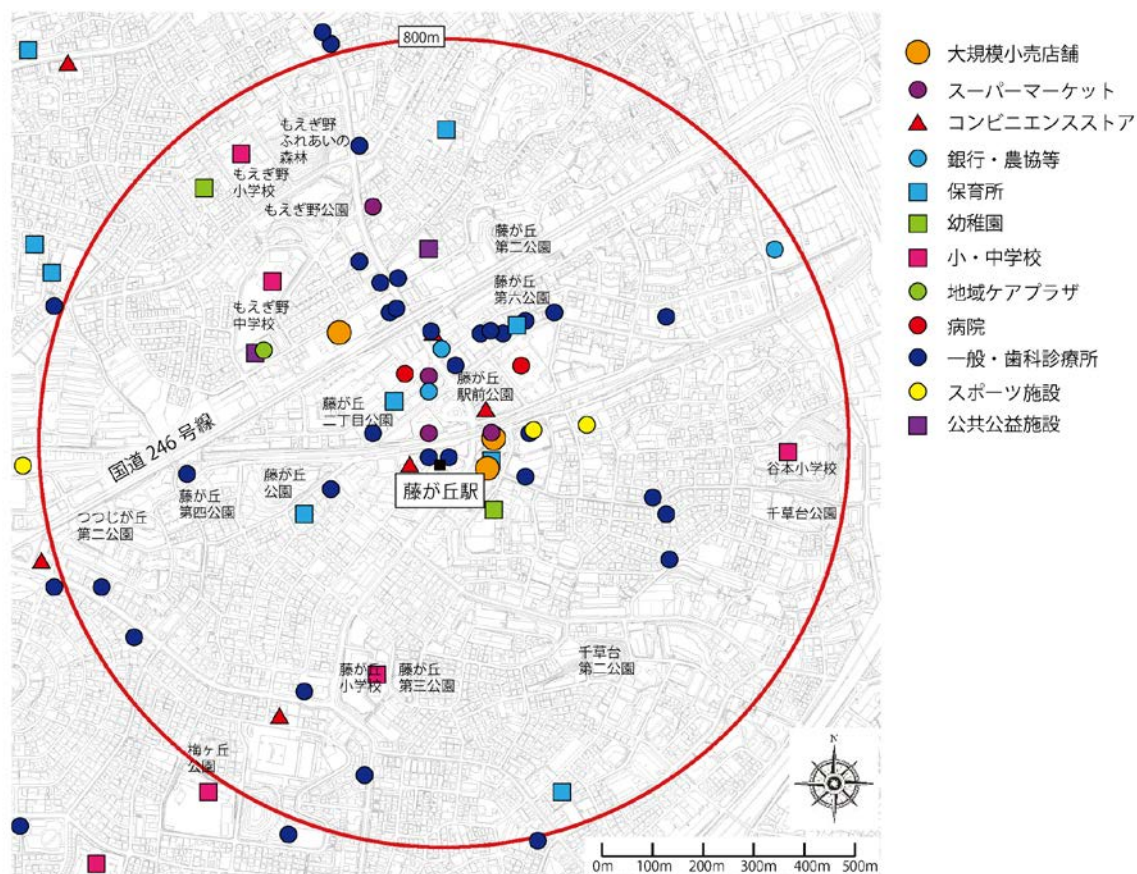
800m

もえぎ野ふれあいの森林

もえぎ野小学校

もえぎ野公園

藤が丘第二公園

藤が丘第六公園

もえぎ野中学校

藤が丘駅前公園

藤が丘二丁目公園

国道 246 号線

藤が丘公園

藤が丘駅

藤が丘第四公園

つつじが丘第二公園

谷本小学校

千草台公園

千草台第二公園

藤が丘小学校

藤が丘第三公園

梅ヶ丘公園

N

0m 100m 200m 300m 400m 500m

大規模小売店舗
スーパーマーケット
コンビニエンスストア
銀行・農協等
保育所
幼稚園
小・中学校
地域ケアプラザ
病院
一般・歯科診療所
スポーツ施設
公共公益施設